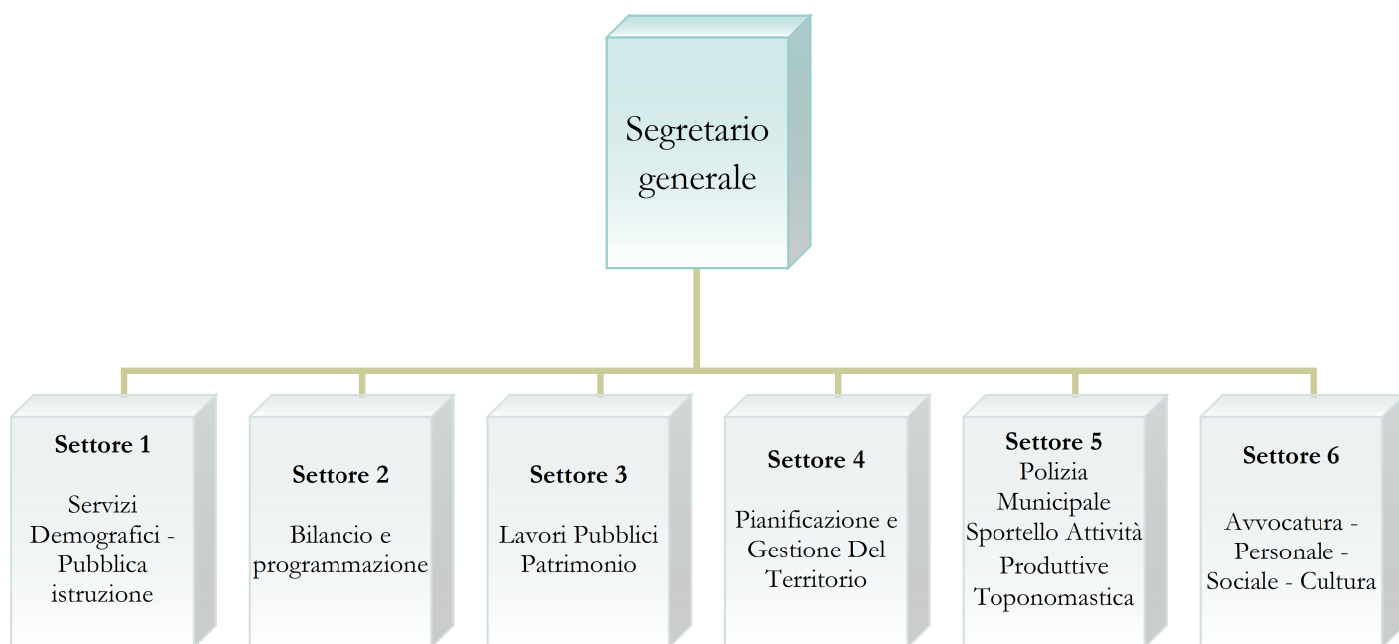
Segretario generale

**Settore 1**

Servizi Demografici - Pubblica istruzione

**Settore 2**

Bilancio e programmazione

**Settore 3**

Lavori Pubblici Patrimonio

**Settore 4**

Pianificazione e Gestione Del Territorio

**Settore 5**
Polizia Municipale
Sportello Attività Produttive
Toponomastica

**Settore 6**

Avvocatura - Personale - Sociale - Cultura